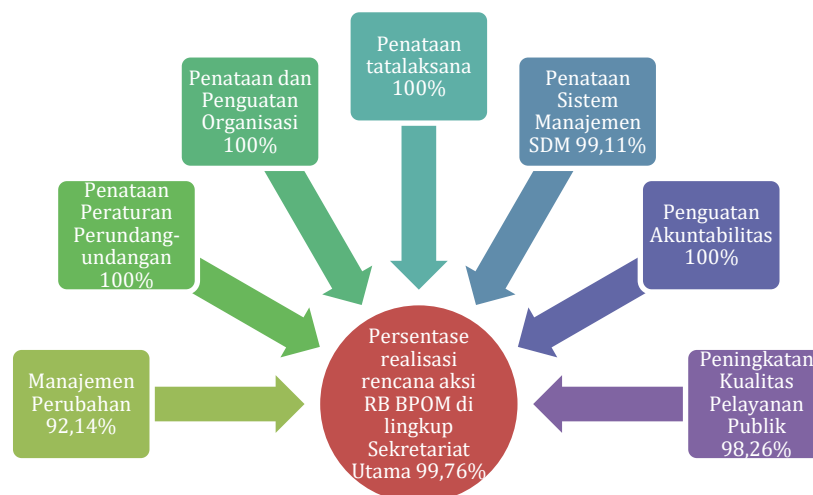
Penataan tatalaksana 100%

Penataan dan Penguatan Organisasi 100%

Penataan Sistem Manajemen SDM 99,11%

Penataan Peraturan Perundang-undangan 100%

Penguatan Akuntabilitas 100%

Manajemen Perubahan 92,14%

Persentase realisasi rencana aksi RB BPOM di lingkup Sekretariat Utama 99,76%

Peningkatan Kualitas Pelayanan Publik 98,26%